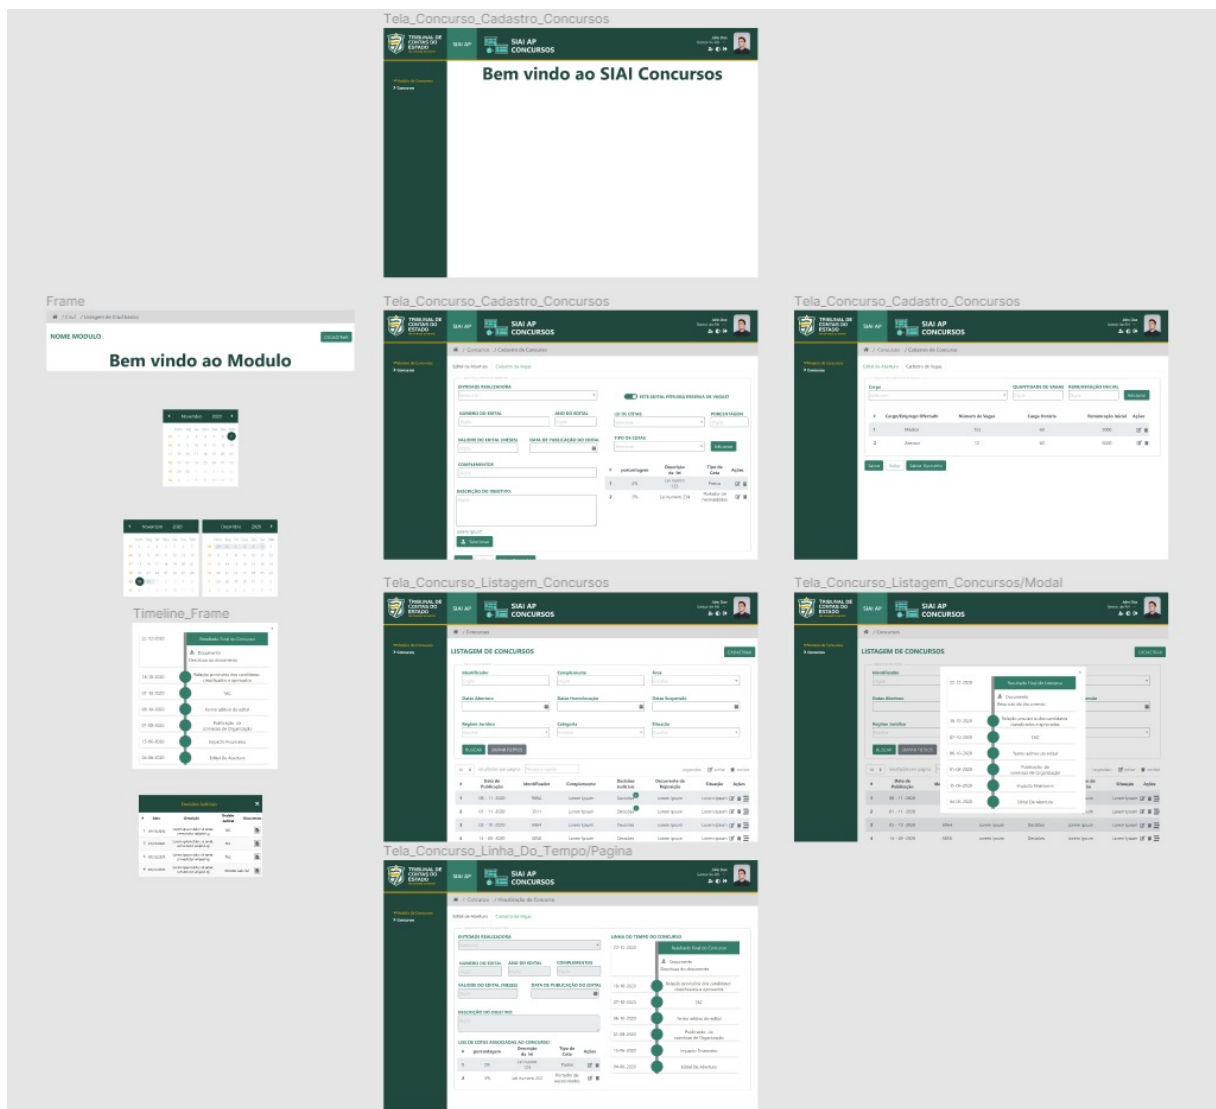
Tela_Concurso_Cadastro_Concursos

TRIBUNAL DE CONTAS DO ESTADO

SIAI AP

SIAI AP CONCURSOS

Bem vindo ao SIAI Concursos

Frame

NOME MODULO

CADASTRAR

Bem vindo ao Modulo

Tela_Concurso_Cadastro_Concursos

SIAI AP CONCURSOS

Tela_Concurso_Cadastro_Concursos

SIAI AP CONCURSOS

Timeline_Frame

Tela_Concurso_Listagem_Concursos

SIAI AP CONCURSOS

LISTAGEM DE CONCURSOS

CADASTRAR

Tela_Concurso_Listagem_Concursos/Modal

SIAI AP CONCURSOS

LISTAGEM DE CONCURSOS

CADASTRAR

Tela_Concurso_Linha_Do_Tempo/Pagina

SIAI AP CONCURSOS

LINHA DO TEMPO DO CONCURSO

Resultado Final do Concurso

TAC

Edital De Abertura